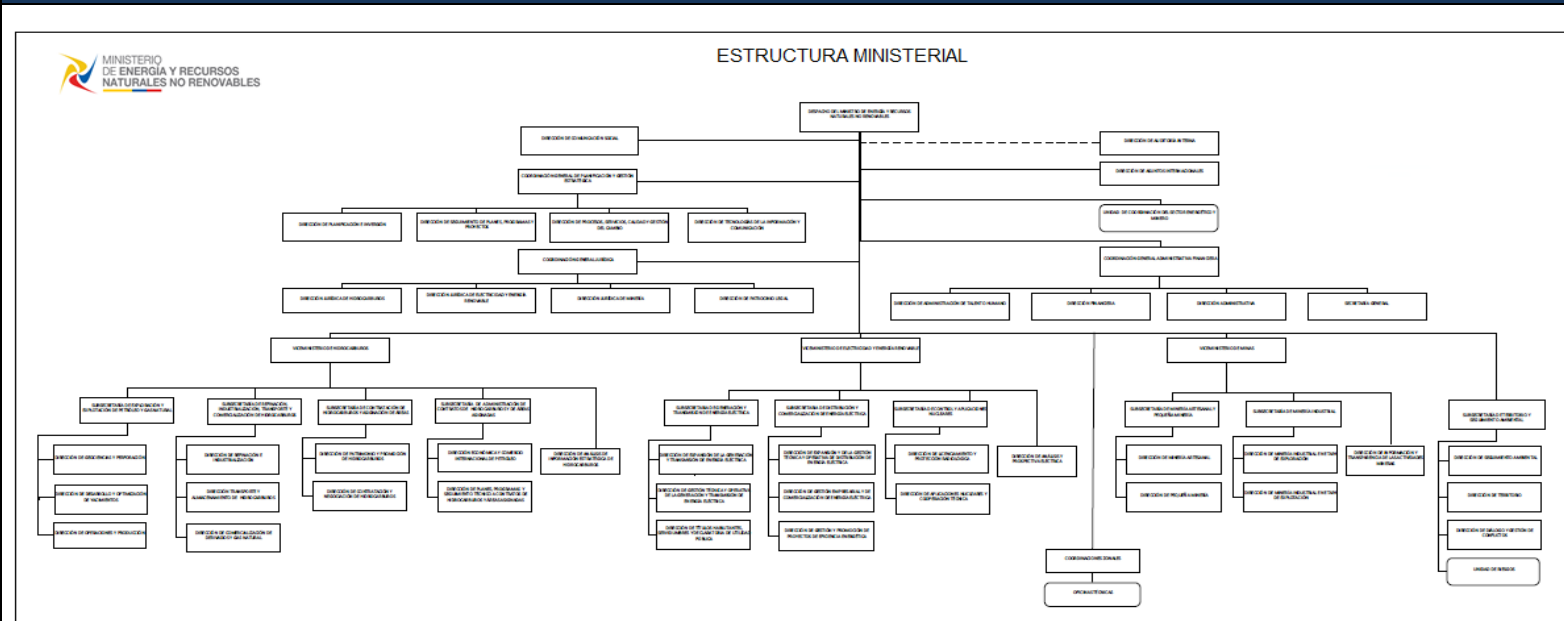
MINISTERIO DE ENERGÍA Y RECURSOS NATURALES NO RENOVABLES

ESTRUCTURA MINISTERIAL

DESPACHO DEL MINISTRO DE ENERGÍA Y RECURSOS NATURALES NO RENOVABLES

DIRECCIÓN DE COMUNICACIÓN SOCIAL

DIRECCIÓN DE AUDITORÍA INTERNA

DIRECCIÓN DE ASUNTOS INTERNACIONALES

COORDINACIÓN GENERAL DE PLANIFICACIÓN Y GESTIÓN ESTRATÉGICA

DIRECCIÓN DE PLANIFICACIÓN E INVERSIÓN

DIRECCIÓN DE SEGUIMIENTO DE PLANES, PROGRAMAS Y PROYECTOS

DIRECCIÓN DE PROCESOS, SERVICIOS, CALIDAD Y GESTIÓN DEL CAMBIO

DIRECCIÓN DE TECNOLOGÍAS DE LA INFORMACIÓN Y COMUNICACIÓN

UNIDAD DE COORDINACIÓN DEL SECTOR ENERGÉTICO Y MINERO

COORDINACIÓN GENERAL JURÍDICA

DIRECCIÓN JURÍDICA DE HIDROCARBUROS

DIRECCIÓN JURÍDICA DE ELECTRICIDAD Y ENERGÍA RENOVABLE

DIRECCIÓN JURÍDICA DE MINERÍA

DIRECCIÓN DE PATROCINIO LEGAL

COORDINACIÓN GENERAL ADMINISTRATIVA FINANCIERA

DIRECCIÓN DE ADMINISTRACIÓN DE TALENTO HUMANO

DIRECCIÓN FINANCIERA

DIRECCIÓN ADMINISTRATIVA

SECRETARÍA GENERAL

VICEMINISTERIO DE HIDROCARBUROS

VICEMINISTERIO DE ELECTRICIDAD Y ENERGÍA RENOVABLE

VICEMINISTERIO DE MINAS

SUBSECRETARÍA DE EXPLORACIÓN Y EXPLOTACIÓN DE PETRÓLEO Y GAS NATURAL

SUBSECRETARÍA DE REFINACIÓN, INDUSTRIALIZACIÓN, TRANSPORTE Y COMERCIALIZACIÓN DE HIDROCARBUROS

SUBSECRETARÍA DE CONTRATACIÓN DE HIDROCARBUROS Y ASIGNACIÓN DE ÁREAS

SUBSECRETARÍA DE ADMINISTRACIÓN DE CONTRATOS DE HIDROCARBUROS Y DE ÁREAS ASIGNADAS

DIRECCIÓN DE GEOCIENCIAS Y PERFORACIÓN

DIRECCIÓN DE DESARROLLO Y OPTIMIZACIÓN DE YACIMIENTOS

DIRECCIÓN DE OPERACIONES Y PRODUCCIÓN

DIRECCIÓN DE REFINACIÓN E INDUSTRIALIZACIÓN

DIRECCIÓN TRANSPORTE Y ALMACENAMIENTO DE HIDROCARBUROS

DIRECCIÓN DE COMERCIALIZACIÓN DE DERIVADOS Y GAS NATURAL

DIRECCIÓN DE PATRIMONIO Y PROMOCIÓN DE HIDROCARBUROS

DIRECCIÓN DE CONTRATACIÓN Y ASIGNACIÓN DE HIDROCARBUROS

DIRECCIÓN ECONÓMICA Y COMERCIO INTERNACIONAL DE PETRÓLEO

DIRECCIÓN DE PLANES, PROGRAMAS Y SEGUIMIENTO TÉCNICO A CONTRATOS DE HIDROCARBUROS Y ÁREAS ASIGNADAS

DIRECCIÓN DE ANÁLISIS DE INFORMACIÓN ESTRATÉGICA DE HIDROCARBUROS

SUBSECRETARÍA DE GENERACIÓN Y TRANSMISIÓN DE ENERGÍA ELÉCTRICA

SUBSECRETARÍA DE DISTRIBUCIÓN Y COMERCIALIZACIÓN DE ENERGÍA ELÉCTRICA

SUBSECRETARÍA DE CONTROL Y APLICACIONES NUCLEARES

DIRECCIÓN DE EXPANSIÓN DE LA GENERACIÓN Y TRANSMISIÓN DE ENERGÍA ELÉCTRICA

DIRECCIÓN DE GESTIÓN TÉCNICA Y OPERATIVA DE LA GENERACIÓN Y TRANSMISIÓN DE ENERGÍA ELÉCTRICA

DIRECCIÓN DE TÍTULOS HABILITANTES, SERVIDUMBRE Y DECLARATORIA DE UTILIDAD PÚBLICA

DIRECCIÓN DE EXPANSIÓN Y DE LA GESTIÓN TÉCNICA Y OPERATIVA DE DISTRIBUCIÓN DE ENERGÍA ELÉCTRICA

DIRECCIÓN DE GESTIÓN EMPRESARIAL Y DE COMERCIALIZACIÓN DE ENERGÍA ELÉCTRICA

DIRECCIÓN DE GESTIÓN Y PROMOCIÓN DE PROYECTOS DE EFICIENCIA ENERGÉTICA

DIRECCIÓN DE LICENCIAMIENTO Y PROTECCIÓN RADIOLÓGICA

DIRECCIÓN DE APLICACIONES NUCLEARES Y COOPERACIÓN TÉCNICA

DIRECCIÓN DE ANÁLISIS Y PROSPECTIVA ELÉCTRICA

SUBSECRETARÍA DE MINERÍA ARTESANAL Y PEQUEÑA MINERÍA

SUBSECRETARÍA DE MINERÍA INDUSTRIAL

DIRECCIÓN DE MINERÍA ARTESANAL

DIRECCIÓN DE PEQUEÑA MINERÍA

DIRECCIÓN DE MINERÍA INDUSTRIAL EN ETAPA DE EXPLORACIÓN

DIRECCIÓN DE MINERÍA INDUSTRIAL EN ETAPA DE EXPLOTACIÓN

DIRECCIÓN DE INFORMACIÓN Y TRANSPARENCIA DE LAS ACTIVIDADES MINERAS

SUBSECRETARÍA DE ESTRATEGIAS Y SEGUIMIENTO AMBIENTAL

DIRECCIÓN DE SEGUIMIENTO AMBIENTAL

DIRECCIÓN DE TERRITORIO

DIRECCIÓN DE DIÁLOGO Y GESTIÓN DE CONFLICTOS

UNIDAD DE RIESGOS

COORDINACIONES ZONALES

OFICINAS TÉCNICAS